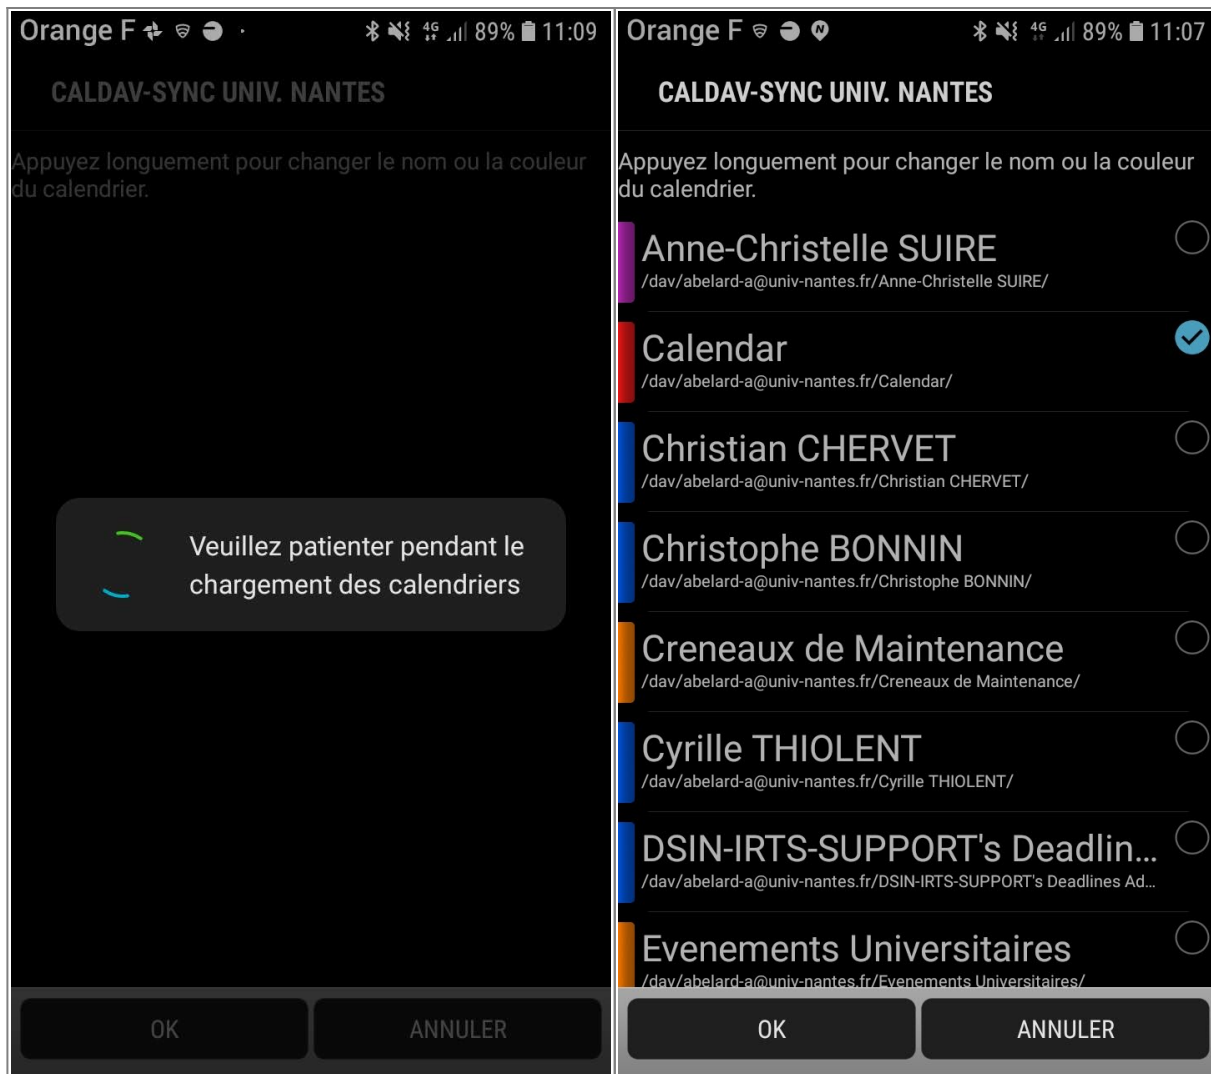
Orange F 89% 11:09

CALDAV-SYNC UNIV. NANTES

Appuyez longuement pour changer le nom ou la couleur du calendrier.

Veuillez patienter pendant le chargement des calendriers

OK ANNULER

Orange F 89% 11:07

CALDAV-SYNC UNIV. NANTES

Appuyez longuement pour changer le nom ou la couleur du calendrier.

Anne-Christelle SUIRE
/dav/abelard-a@univ-nantes.fr/Anne-Christelle SUIRE/

Calendar
/dav/abelard-a@univ-nantes.fr/Calendar/

Christian CHERVET
/dav/abelard-a@univ-nantes.fr/Christian CHERVET/

Christophe BONNIN
/dav/abelard-a@univ-nantes.fr/Christophe BONNIN/

Creneaux de Maintenance
/dav/abelard-a@univ-nantes.fr/Creneaux de Maintenance/

Cyrille THIOLENT
/dav/abelard-a@univ-nantes.fr/Cyrille THIOLENT/

DSIN-IRTS-SUPPORT's Deadlin...
/dav/abelard-a@univ-nantes.fr/DSIN-IRTS-SUPPORT's Deadlines Ad...

Evenements Universitaires
/dav/abelard-a@univ-nantes.fr/Evenements Universitaires/

OK ANNULER